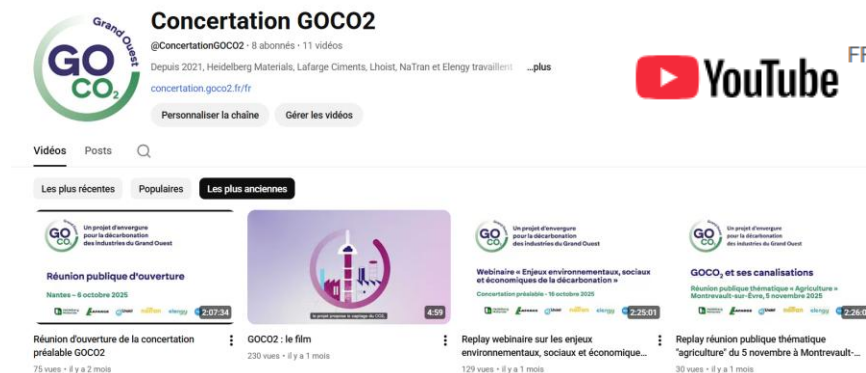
Grand Ouest
GO
$CO_2$

Concertation GOCO2
@ConcertationGOCO2 · 8 abonnés · 11 vidéos
Depuis 2021, Heidelberg Materials, Lafarge Ciments, Lhoist, NaTran et Elengy travaillent ...plus
concertation.goco2.fr/fr
Personnaliser la chaîne
Gérer les vidéos

YouTube FR

Vidéos
Posts

Les plus récentes
Populaires
Les plus anciennes

GO $CO_2$
Un projet d'envergure pour la décarbonation des industries du Grand Ouest
Réunion publique d'ouverture
Nantes – 6 octobre 2025
2:07:34
Réunion d'ouverture de la concertation préalable GOCO2
75 vues • il y a 2 mois

Le projet propose le captage du $CO_2$...
4:59
GOCO2 : le film
230 vues • il y a 1 mois

GO $CO_2$
Un projet d'envergure pour la décarbonation des industries du Grand Ouest
Webinaire « Enjeux environnementaux, sociaux et économiques de la décarbonation »
Concertation préalable - 16 octobre 2025
2:25:01
Replay webinaire sur les enjeux environnementaux, sociaux et économique...
129 vues • il y a 1 mois

GO $CO_2$
Un projet d'envergure pour la décarbonation des industries du Grand Ouest
$GOCO_2$ et ses canalisations
Réunion publique thématique « Agriculture » Montrevault-sur-Èvre, 5 novembre 2025
2:26:0
Replay réunion publique thématique "agriculture" du 5 novembre à Montrevault-...
30 vues • il y a 1 mois